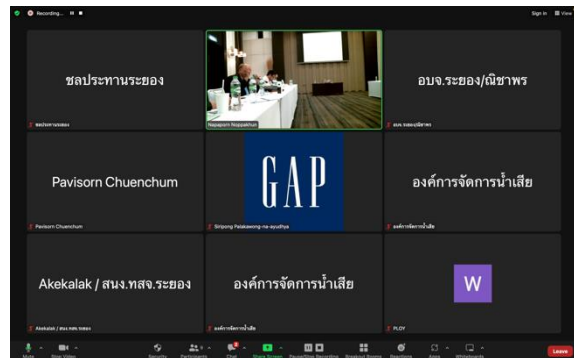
Recording...

Sign in View

ชลประทานระยอง

ชลประทานระยอง

Napaporn Noppakhun

อบจ.ระยอง/ณิชาพร

อบจ.ระยอง/ณิชาพร

Pavisorn Chuenchum

Pavisorn Chuenchum

GAP

Siripong Palakawong-na-ayudhya

องค์การจัดการน้ำเสีย

องค์การจัดการน้ำเสีย

Akekalak / สนง.ทสจ.ระยอง

Akekalak / สนง.ทสจ.ระยอง

องค์การจัดการน้ำเสีย

องค์การจัดการน้ำเสีย

W

PLOY

Mute Stop Video Security Participants Chat Share Screen Pause/Stop Recording Breakout Rooms Reactions Apps Whiteboards Leave